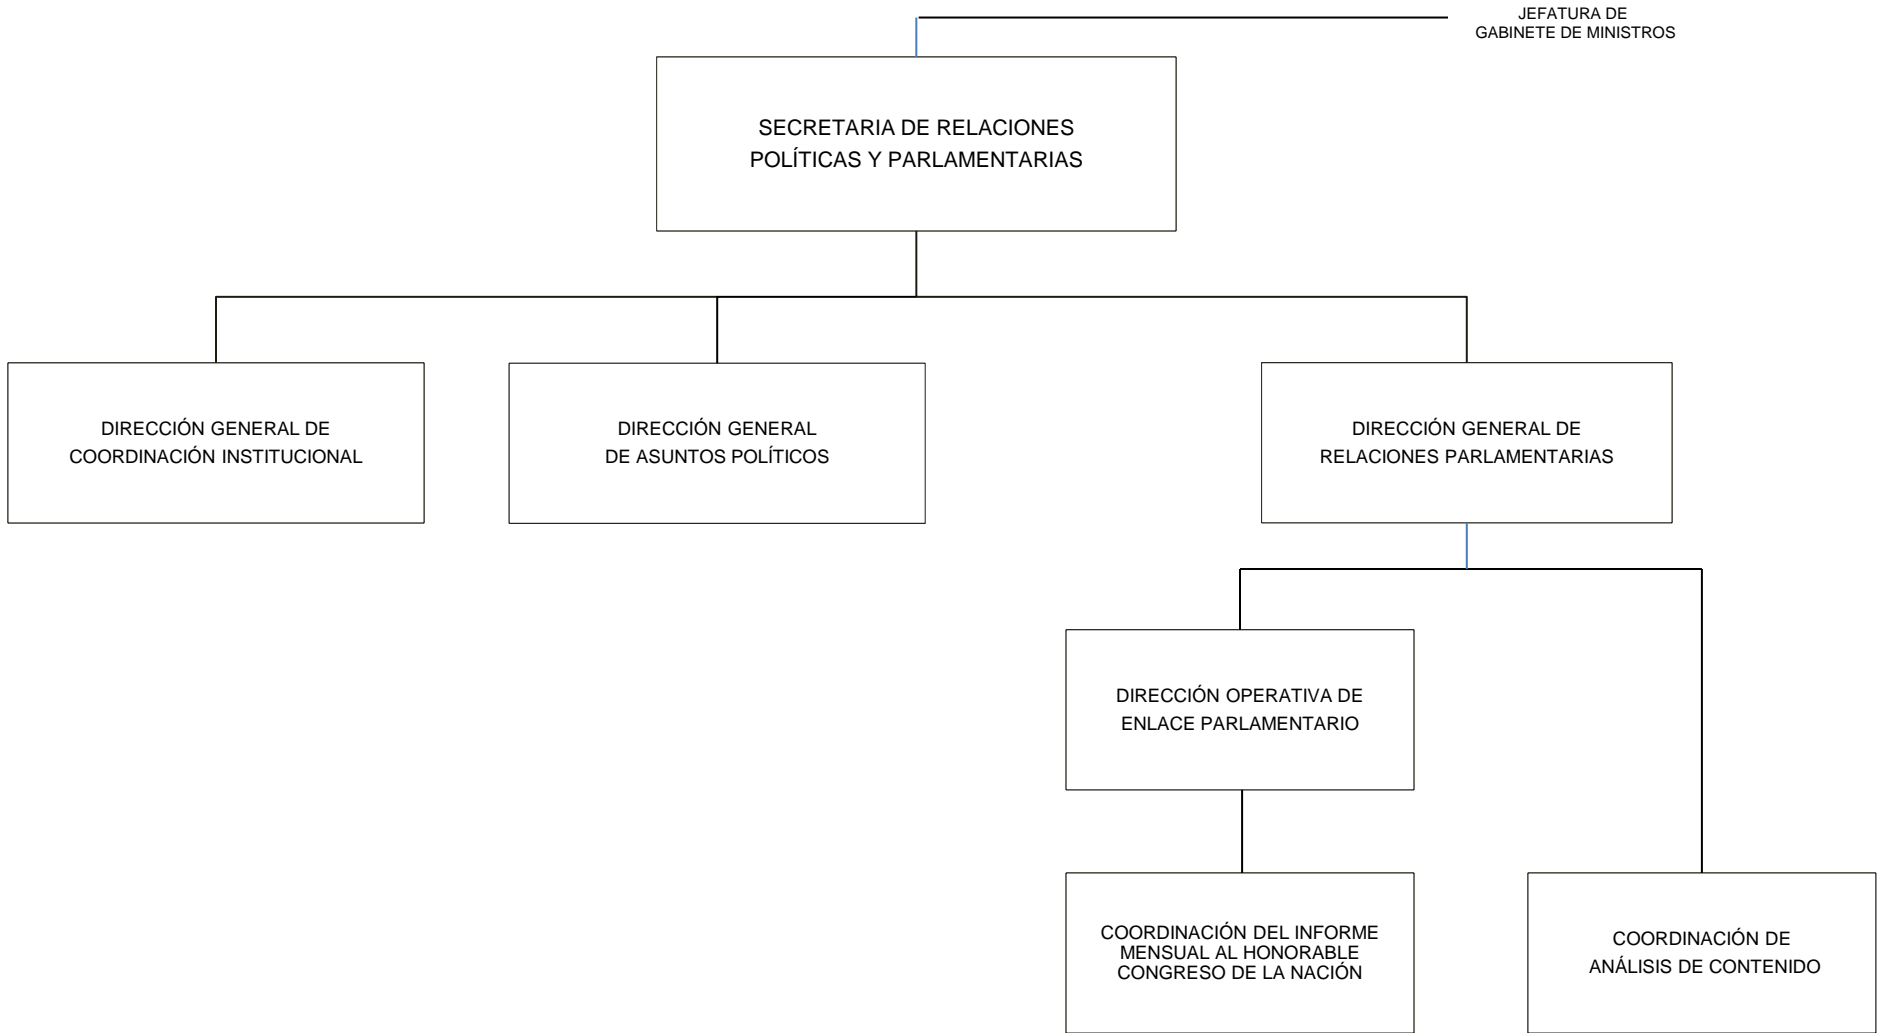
JEFATURA DE GABINETE DE MINISTROS

SECRETARIA DE RELACIONES POLÍTICAS Y PARLAMENTARIAS

DIRECCIÓN GENERAL DE COORDINACIÓN INSTITUCIONAL

DIRECCIÓN GENERAL DE ASUNTOS POLÍTICOS

DIRECCIÓN GENERAL DE RELACIONES PARLAMENTARIAS

DIRECCIÓN OPERATIVA DE ENLACE PARLAMENTARIO

COORDINACIÓN DEL INFORME MENSUAL AL HONORABLE CONGRESO DE LA NACIÓN

COORDINACIÓN DE ANÁLISIS DE CONTENIDO